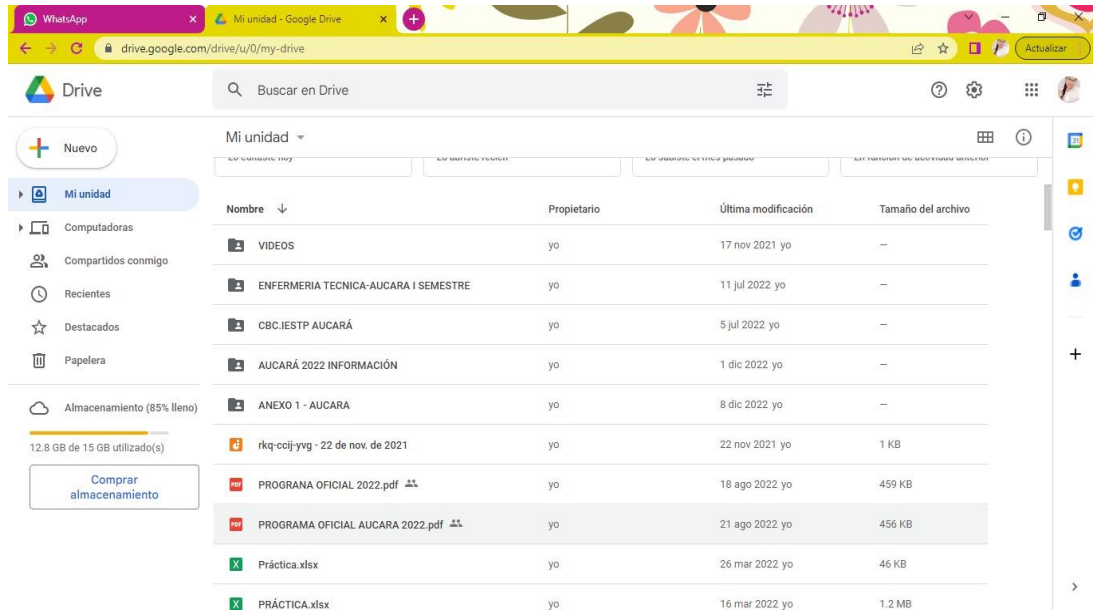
WhatsApp
Mi unidad - Google Drive
drive.google.com/drive/u/0/my-drive
Actualizar

Drive
Buscar en Drive

Nuevo
Mi unidad
Computadoras
Compartidos conmigo
Recientes
Destacados
Papelera
Almacenamiento (85% lleno)
12.8 GB de 15 GB utilizado(s)
Comprar almacenamiento

Mi unidad

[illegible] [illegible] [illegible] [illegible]

| Nombre | Propietario | Última modificación | Tamaño del archivo |
|---|---|---|---|
| VIDEOS | yo | 17 nov 2021 yo | – |
| ENFERMERIA TECNICA-AUCARA I SEMESTRE | yo | 11 jul 2022 yo | – |
| CBC.IESTP AUCARÁ | yo | 5 jul 2022 yo | – |
| AUCARÁ 2022 INFORMACIÓN | yo | 1 dic 2022 yo | – |
| ANEXO 1 - AUCARA | yo | 8 dic 2022 yo | – |
| rkq-ccij-yvg - 22 de nov. de 2021 | yo | 22 nov 2021 yo | 1 KB |
| PROGRANA OFICIAL 2022.pdf | yo | 18 ago 2022 yo | 459 KB |
| PROGRAMA OFICIAL AUCARA 2022.pdf | yo | 21 ago 2022 yo | 456 KB |
| Práctica.xlsx | yo | 26 mar 2022 yo | 46 KB |
| PRÁCTICA.xlsx | yo | 16 mar 2022 yo | 1.2 MB |